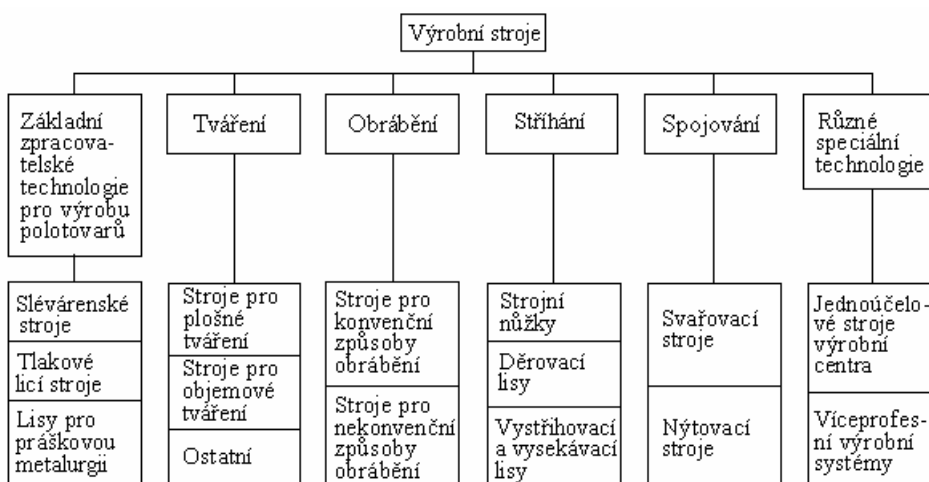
Výrobní stroje

Základní zpracovatelské technologie pro výrobu polotovarů

Slévárenské stroje

Tlakové licí stroje

Lisy pro práškovou metalurgii

Tváření

Stroje pro plošné tváření

Stroje pro objemové tváření

Ostatní

Obrábění

Stroje pro konvenční způsoby obrábění

Stroje pro nekonvenční způsoby obrábění

Stříhání

Strojní nůžky

Děrovací lisy

Vystřihovací a vysekávací lisy

Spojování

Svařovací stroje

Nýtovací stroje

Různé speciální technologie

Jednoúčelové stroje výrobní centra

Víceprofesní výrobní systémy